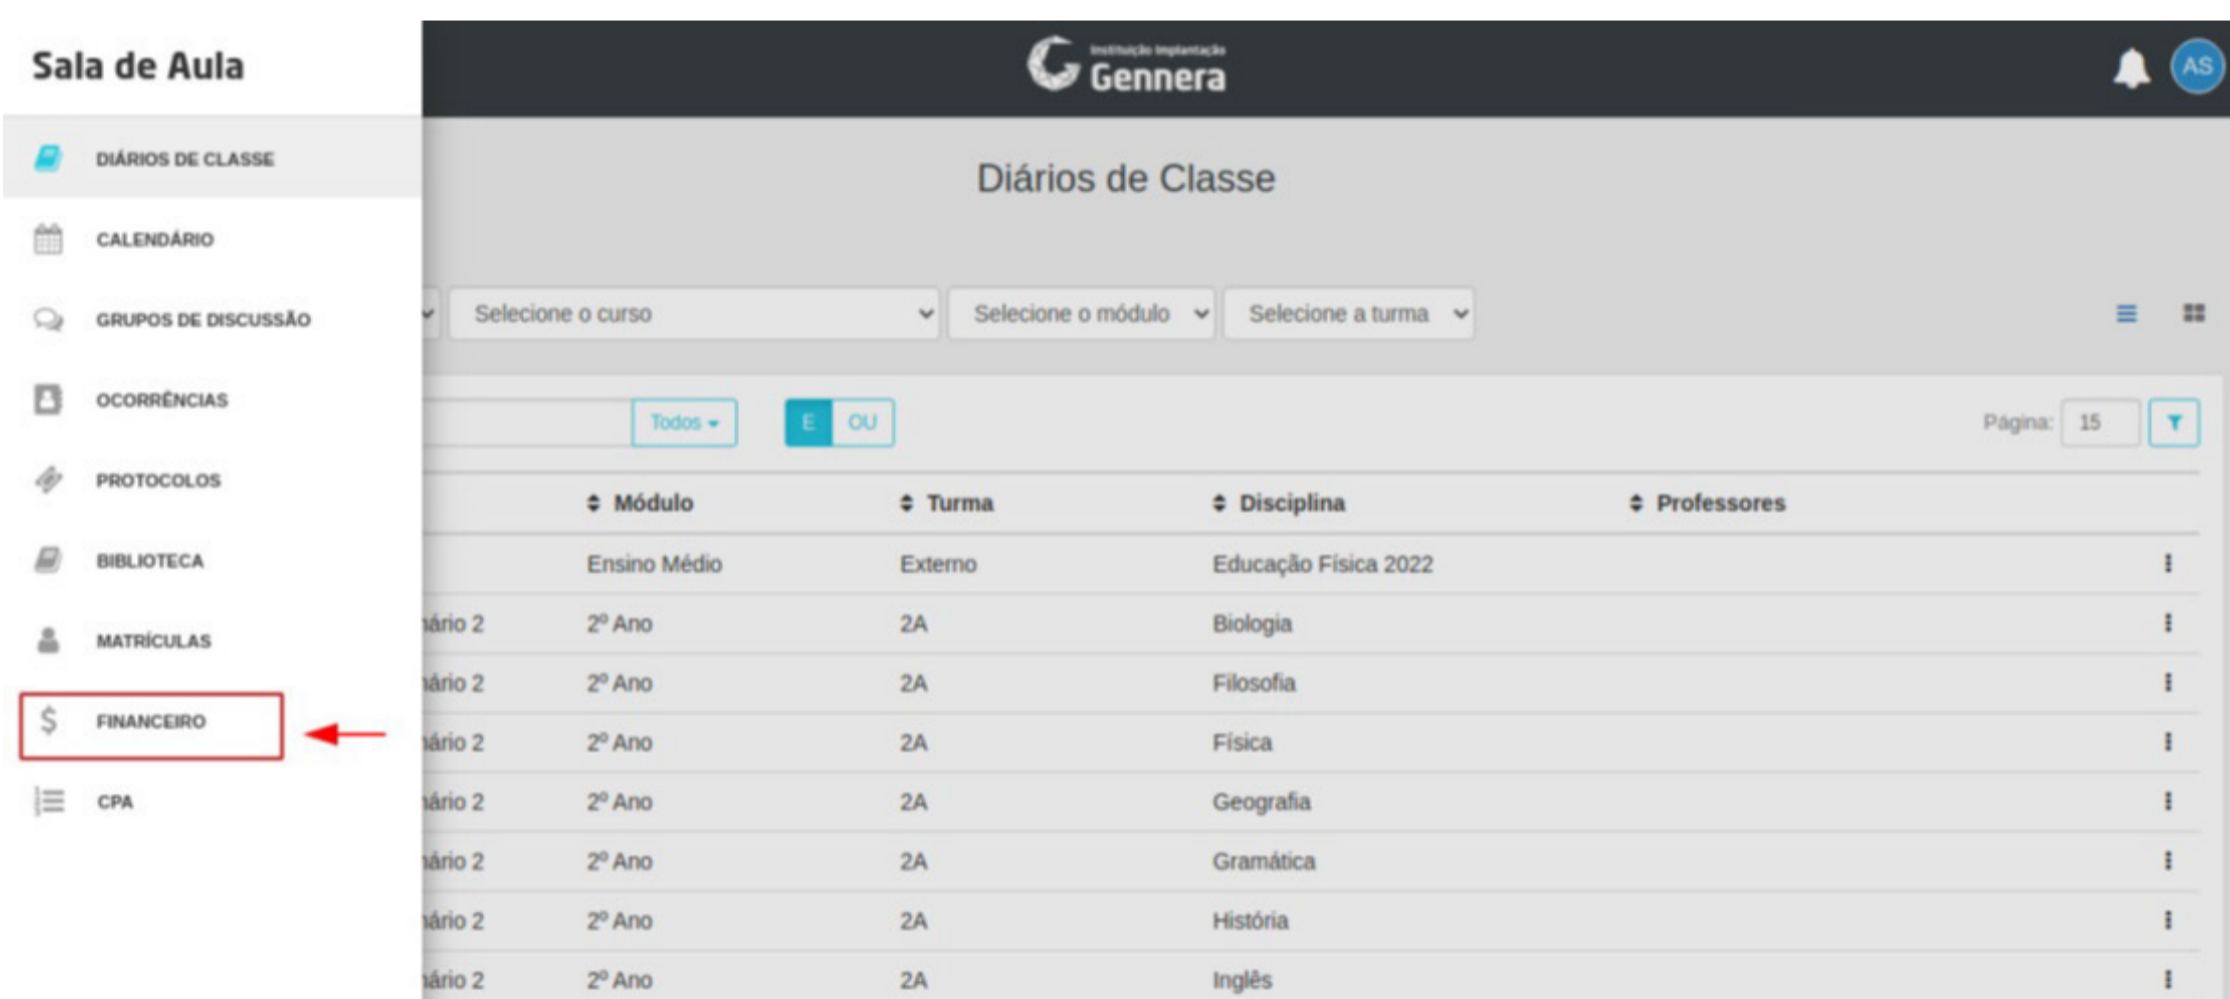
Sala de Aula

DIÁRIOS DE CLASSE
CALENDÁRIO
GRUPOS DE DISCUSSÃO
OCORRÊNCIAS
PROTOCOLOS
BIBLIOTECA
MATRÍCULAS
FINANCEIRO
CPA

Instituição Implantação
Gennera

AS

Diários de Classe

Selecione o curso
Selecione o módulo
Selecione a turma

Todos
E OU
Página: 15

| | Módulo | Turma | Disciplina | Professores |
|---|---|---|---|---|
| | Ensino Médio | Externo | Educação Física 2022 | |
| ário 2 | 2º Ano | 2A | Biologia | |
| ário 2 | 2º Ano | 2A | Filosofia | |
| ário 2 | 2º Ano | 2A | Física | |
| ário 2 | 2º Ano | 2A | Geografia | |
| ário 2 | 2º Ano | 2A | Gramática | |
| ário 2 | 2º Ano | 2A | História | |
| ário 2 | 2º Ano | 2A | Inglês | |